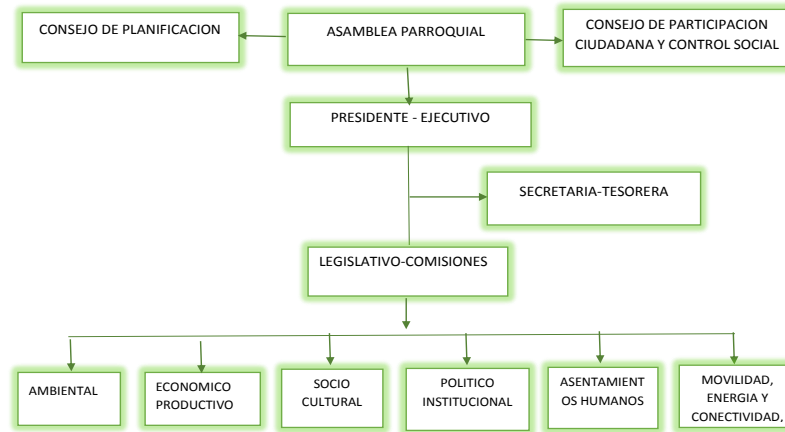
CONSEJO DE PLANIFICACION

ASAMBLEA PARROQUIAL

CONSEJO DE PARTICIPACION CIUDADANA Y CONTROL SOCIAL

PRESIDENTE - EJECUTIVO

SECRETARIA-TESORERA

LEGISLATIVO-COMISIONES

AMBIENTAL

ECONOMICO PRODUCTIVO

SOCIO CULTURAL

POLITICO INSTITUCIONAL

ASENTAMIENTOS HUMANOS

MOVILIDAD, ENERGIA Y CONECTIVIDAD,